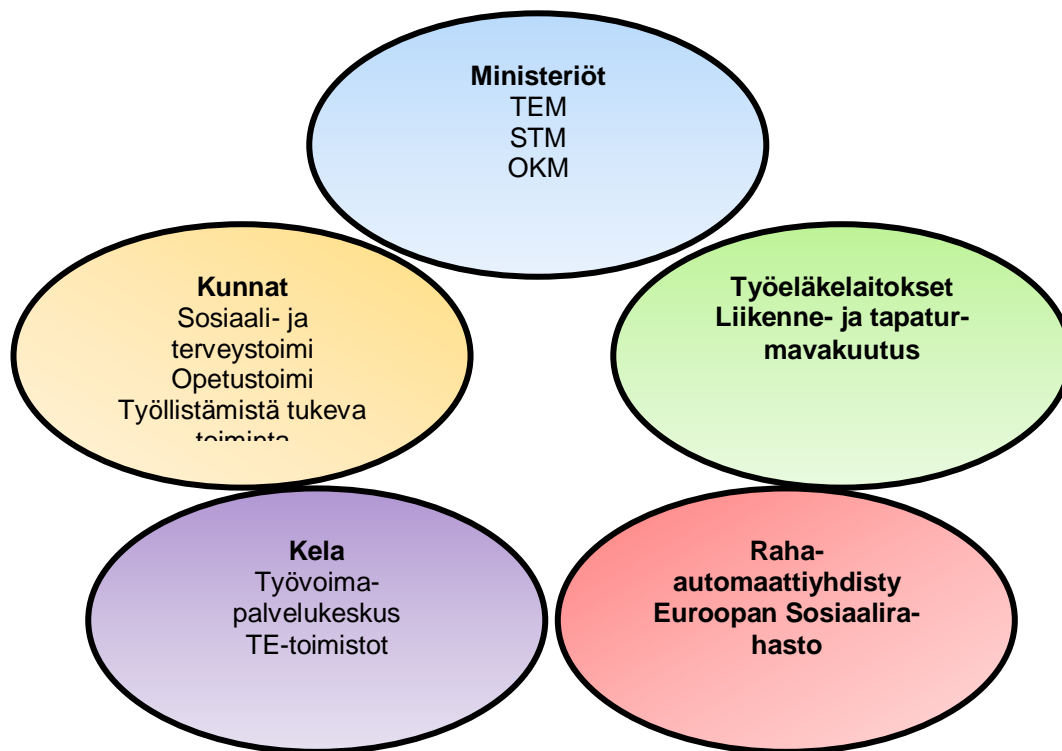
Ministeriöt
TEM
STM
OKM

Kunnat
Sosiaali- ja terveystoimi
Opetustoimi
Työllistämistä tukeva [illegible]

Työeläkelaitokset
Liikenne- ja tapaturmavakuutus

Kela
Työvoimapalvelukeskus
TE-toimistot

Rahaautomaattiyhdisty
Euroopan Sosiaalirahasto